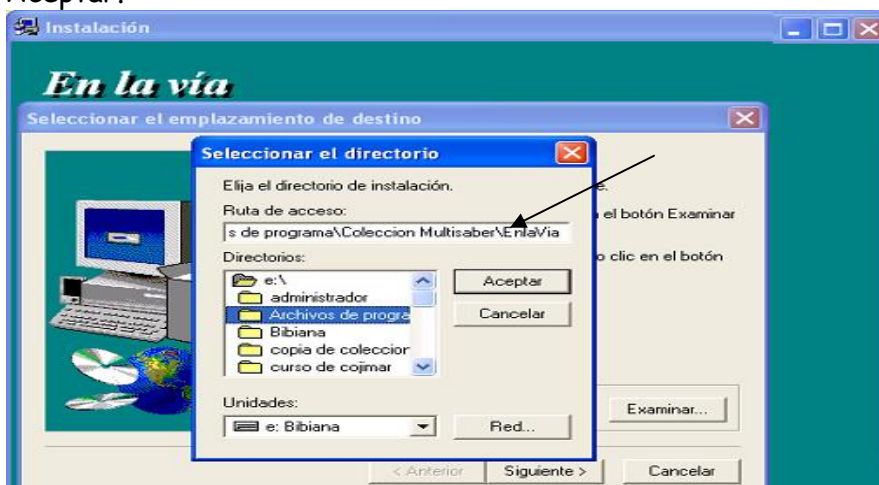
Aceptar.

Instalación

En la vía

Seleccionar el emplazamiento de destino

Seleccionar el directorio

Elija el directorio de instalación.

Ruta de acceso:

s de programa\Coleccion Multisaber\EnlaVia

Directorios:

e:\
administrador
Archivos de progra
Bibiana
copia de coleccior
curso de cojimar

Aceptar

Cancelar

Unidades:

e: Bibiana

Red...

e.

el botón Examinar

o clic en el botón

Examinar...

< Anterior

Siguiente >

Cancelar